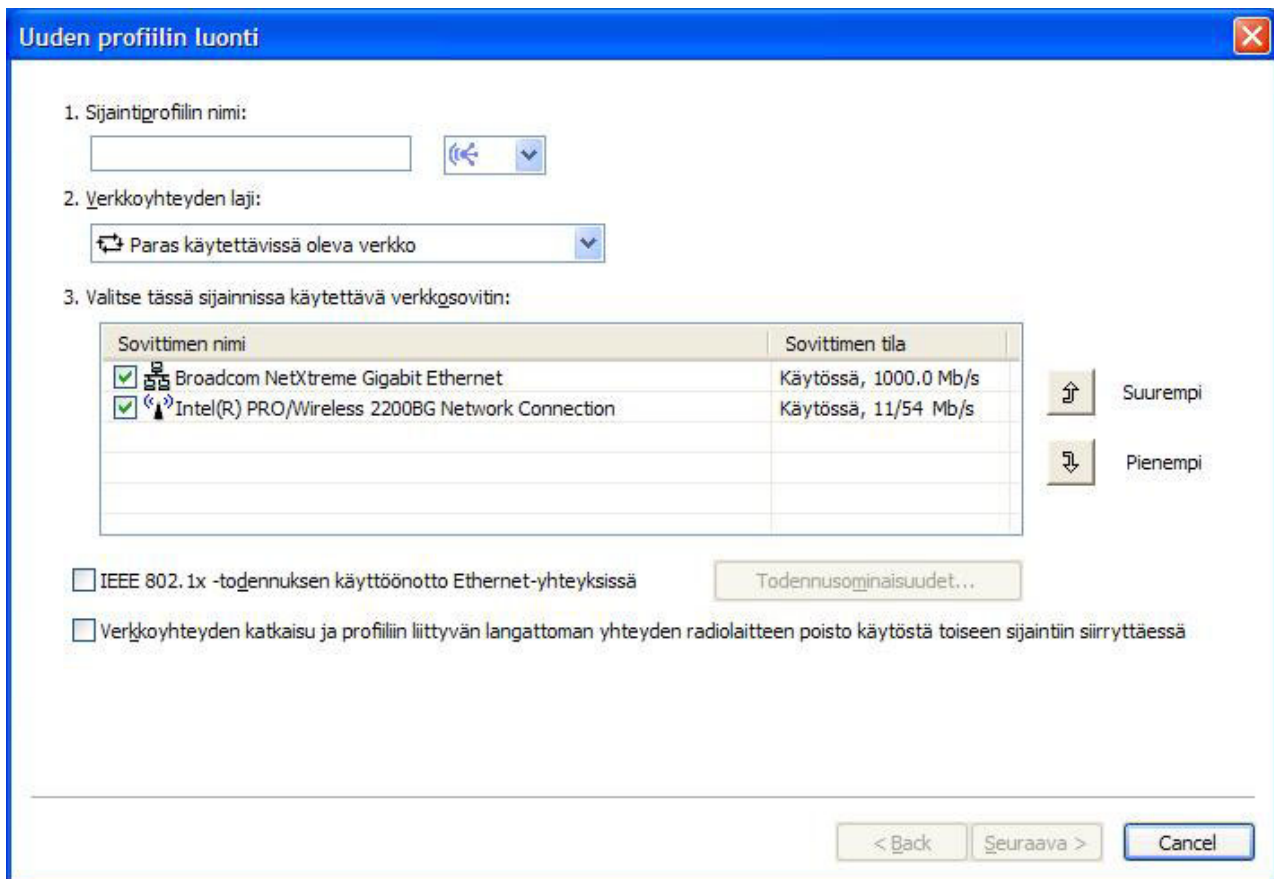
Uuden profiilin luonti

1. Sijaintiprofiilin nimi:

2. Verkkoyhteyden laji:

Paras käytettävissä oleva verkko

3. Valitse tässä sijainnissa käytettävä verkkosovitin:

| Sovittimen nimi | Sovittimen tila |
|---|---|
| Broadcom NetXtreme Gigabit Ethernet | Käytössä, 1000.0 Mb/s |
| Intel(R) PRO/Wireless 2200BG Network Connection | Käytössä, 11/54 Mb/s |

Suurempi

Pienempi

IEEE 802.1x -todennuksen käyttöönotto Ethernet-yhteyksissä

Todennusominaisuudet...

Verkkoyhteyden katkaisu ja profiiliin liittyvän langattoman yhteyden radiolaitteen poisto käytöstä toiseen sijaintiin siirryttäessä

< Back

Seuraava >

Cancel